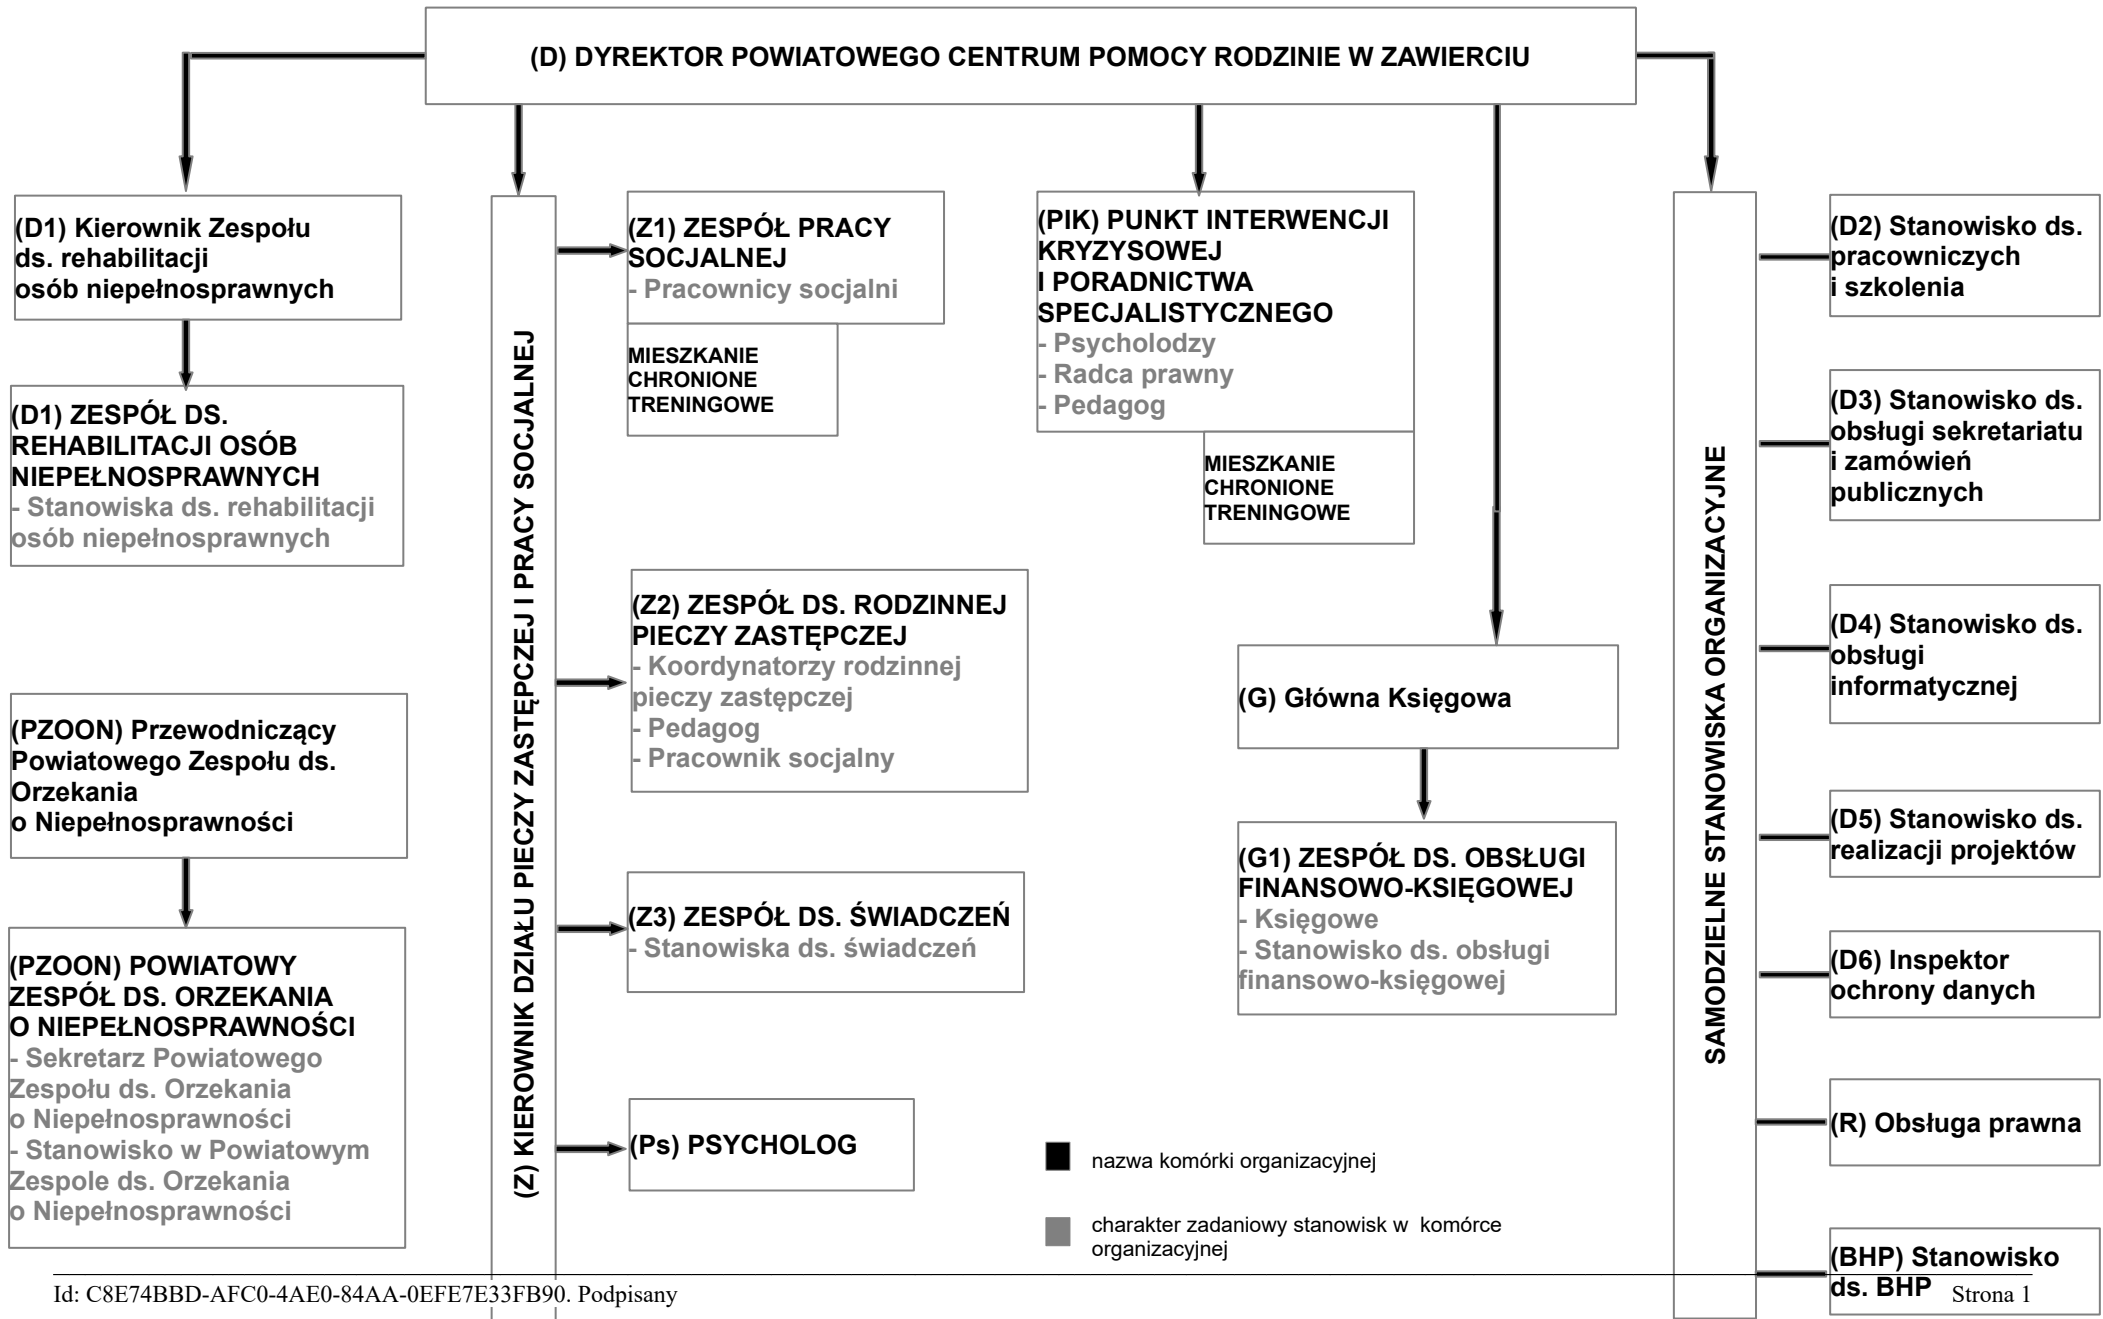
(D) DYREKTOR POWIATOWEGO CENTRUM POMOCY RODZINIE W ZAWIERCIU

(D1) Kierownik Zespołu ds. rehabilitacji osób niepełnosprawnych

(D1) ZESPÓŁ DS. REHABILITACJI OSÓB NIEPEŁNOSPRAWNYCH
- Stanowiska ds. rehabilitacji osób niepełnosprawnych

(PZOON) Przewodniczący Powiatowego Zespołu ds. Orzekania o Niepełnosprawności

(PZOON) POWIATOWY ZESPÓŁ DS. ORZEKANIA O NIEPEŁNOSPRAWNOŚCI
- Sekretarz Powiatowego Zespołu ds. Orzekania o Niepełnosprawności
- Stanowisko w Powiatowym Zespole ds. Orzekania o Niepełnosprawności

(Z) KIEROWNIK DZIAŁU PIECZY ZASTĘPCZEJ I PRACY SOCJALNEJ

(Z1) ZESPÓŁ PRACY SOCJALNEJ
- Pracownicy socjalni

MIESZKANIE CHRONIONE TRENINGOWE

(Z2) ZESPÓŁ DS. RODZINNEJ PIECZY ZASTĘPCZEJ
- Koordynatorzy rodzinnej pieczy zastępczej
- Pedagog
- Pracownik socjalny

(Z3) ZESPÓŁ DS. ŚWIADCZEŃ
- Stanowiska ds. świadczeń

(Ps) PSYCHOLOG

(PIK) PUNKT INTERWENCJI KRYZYSOWEJ I PORADNICTWA SPECJALISTYCZNEGO
- Psycholodzy
- Radca prawny
- Pedagog

MIESZKANIE CHRONIONE TRENINGOWE

(G) Główna Księgowa

(G1) ZESPÓŁ DS. OBSŁUGI FINANSOWO-KSIĘGOWEJ
- Księgowe
- Stanowisko ds. obsługi finansowo-księgowej

nazwa komórki organizacyjnej

charakter zadaniowy stanowisk w komórce organizacyjnej

SAMODZIELNE STANOWISKA ORGANIZACYJNE

(D2) Stanowisko ds. pracowniczych i szkolenia

(D3) Stanowisko ds. obsługi sekretariatu i zamówień publicznych

(D4) Stanowisko ds. obsługi informatycznej

(D5) Stanowisko ds. realizacji projektów

(D6) Inspektor ochrony danych

(R) Obsługa prawna

(BHP) Stanowisko ds. BHP

Id: C8E74BBD-AFC0-4AE0-84AA-0EFE7E33FB90. Podpisany

Strona 1